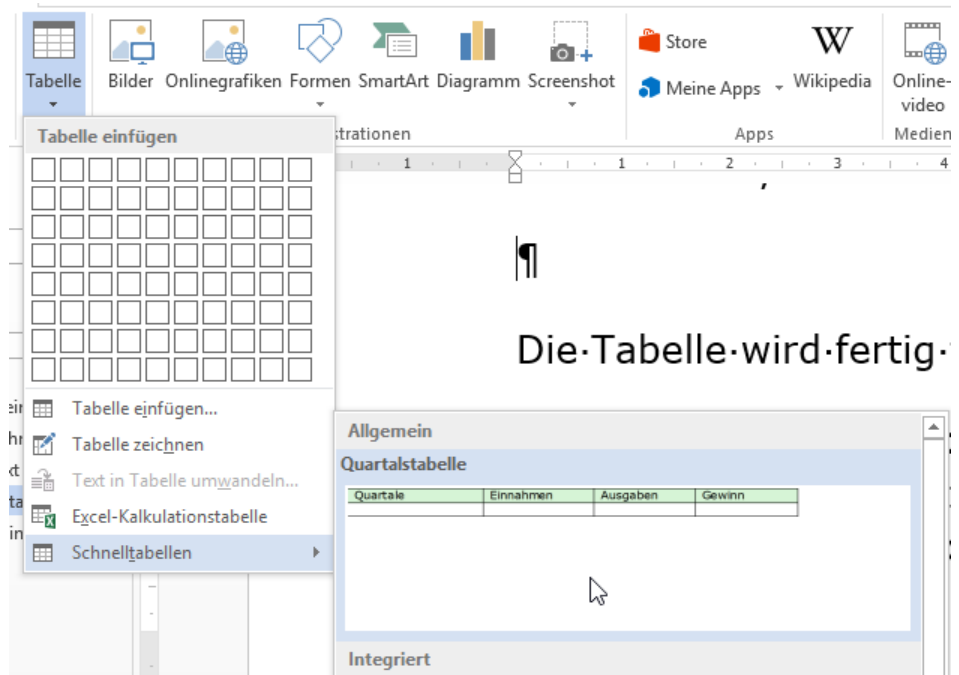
Tabelle
Bilder
Onlinegrafiken
Formen
SmartArt
Diagramm
Screenshot
Store
Meine Apps
Wikipedia
Online-video
strationen
Apps
Medien

Tabelle einfügen

Tabelle einfügen...
Tabelle zeichnen
Text in Tabelle umwandeln...
Excel-Kalkulationstabelle
Schnelltabellen

¶

Die·Tabelle·wird·fertig·

Allgemein
Quartalstabelle

| Quartale | Einnahmen | Ausgaben | Gewinn |
|---|---|---|---|
| | | | |

Integriert